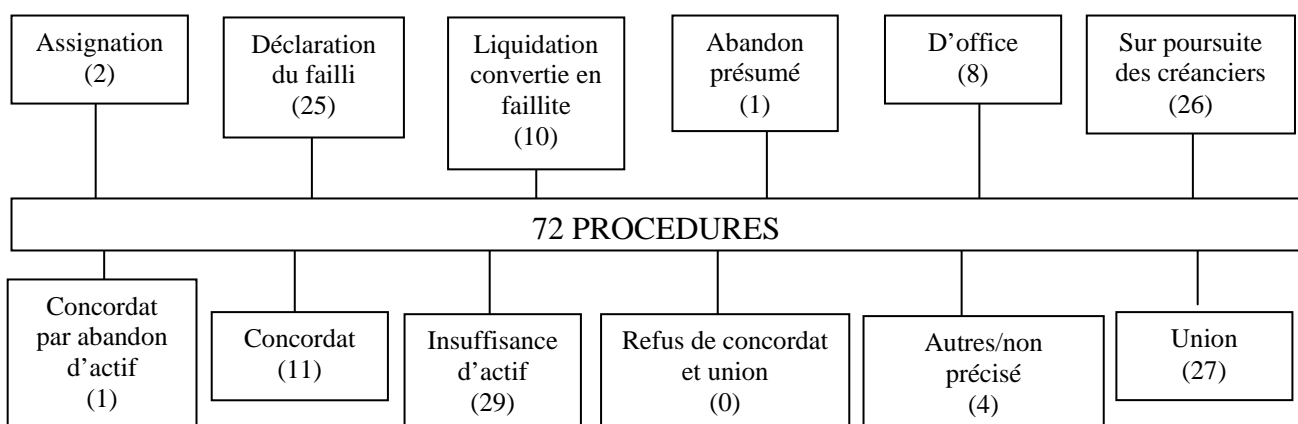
Assignation
(2)

Déclaration du failli
(25)

Liquidation convertie en faillite
(10)

Abandon présumé
(1)

D’office
(8)

Sur poursuite des créanciers
(26)

72 PROCEDURES

Concordat par abandon d’actif
(1)

Concordat
(11)

Insuffisance d’actif
(29)

Refus de concordat et union
(0)

Autres/non précisé
(4)

Union
(27)